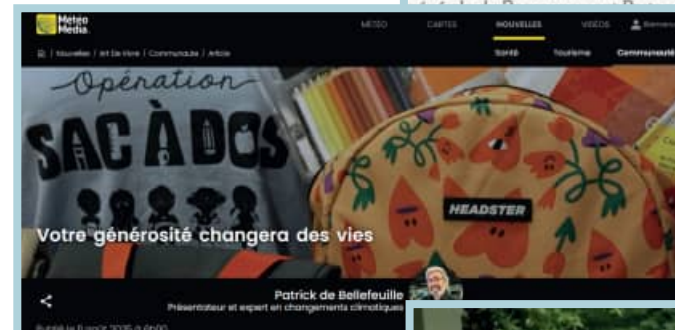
Météo Média

MÉTÉO CARTES NOUVELLES VIDÉOS Bienvenue

| Nouvelles | Art De Vivre | Communauté | Article

Santé Tourisme Communauté

Opération SAC À DOS

HEADSTER

Votre générosité changera des vies

Patrick de Bellefeuille
Présentateur et expert en changements climatiques

Publié le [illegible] août 2025 à 06:00